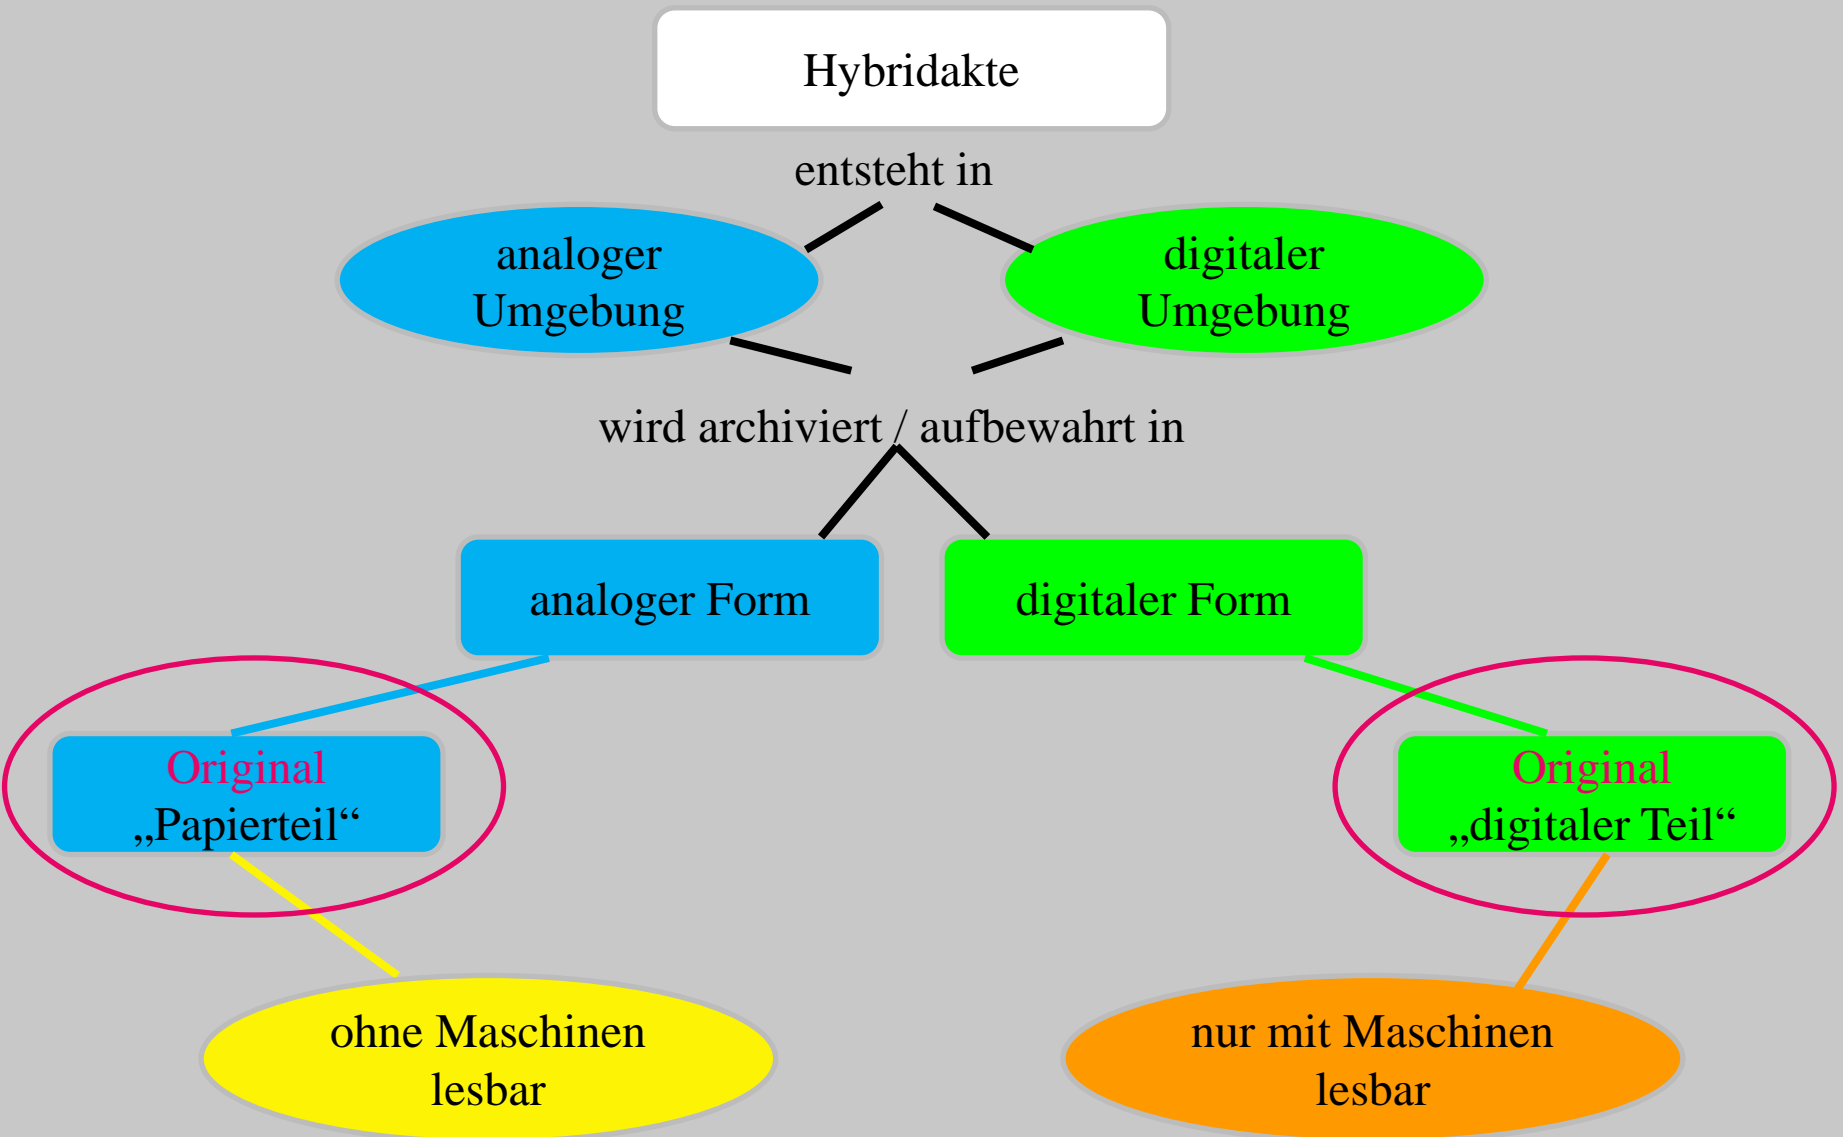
Hybridakte

entsteht in

analoger Umgebung

digitaler Umgebung

wird archiviert / aufbewahrt in

analoger Form

digitaler Form

Original „Papierteil“

Original „digitaler Teil“

ohne Maschinen lesbar

nur mit Maschinen lesbar